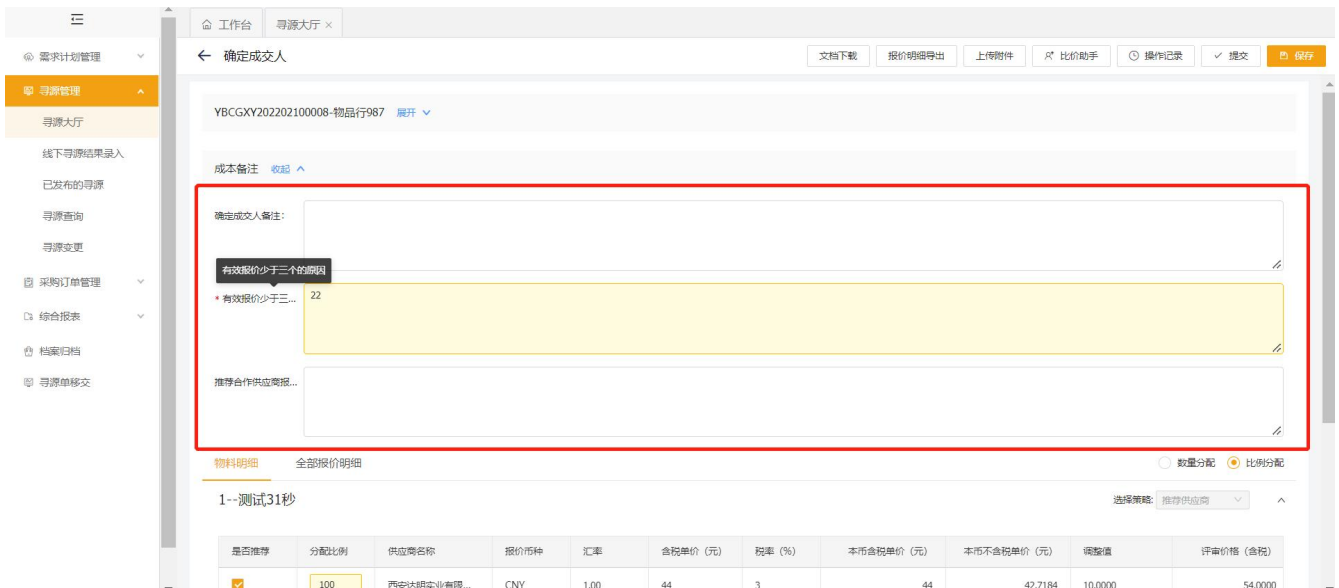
工作台 寻源大厅 ×

需求计划管理
寻源管理
寻源大厅
线下寻源结果录入
已发布的寻源
寻源查询
寻源变更
采购订单管理
综合报表
档案归档
寻源单移交

← 确定成交人

文档下载 报价明细导出 上传附件 比价助手 操作记录 ✓ 提交 保存

YBCGXY202202100008-物品行987 展开

成本备注 收起

确定成交人备注：

有效报价少于三个的原因

* 有效报价少于三... 22

推荐合作供应商报...

物料明细 全部报价明细

数量分配 比例分配

1--测试31秒

选择策略: 推荐供应商

| 是否推荐 | 分配比例 | 供应商名称 | 报价币种 | 汇率 | 含税单价（元） | 税率（%） | 本币含税单价（元） | 本币不含税单价（元） | 调整值 | 评审价格（含税） |
|---|---|---|---|---|---|---|---|---|---|---|
| ✓ | 100 | 西安达明实业有限... | CNY | 1.00 | 44 | 3 | 44 | 42.7184 | 10.0000 | 54.0000 |